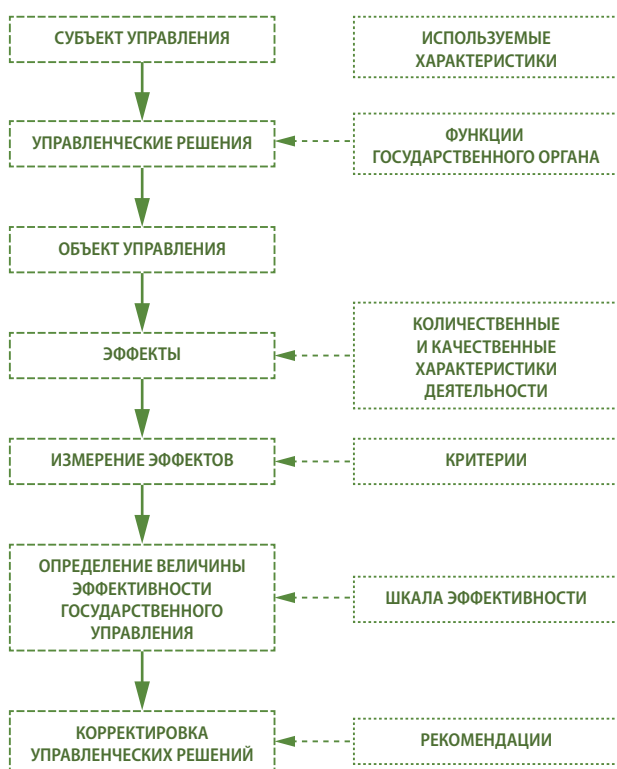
СУБЪЕКТ УПРАВЛЕНИЯ

ИСПОЛЬЗУЕМЫЕ ХАРАКТЕРИСТИКИ

УПРАВЛЕНЧЕСКИЕ РЕШЕНИЯ

ФУНКЦИИ ГОСУДАРСТВЕННОГО ОРГАНА

ОБЪЕКТ УПРАВЛЕНИЯ

ЭФФЕКТЫ

КОЛИЧЕСТВЕННЫЕ И КАЧЕСТВЕННЫЕ ХАРАКТЕРИСТИКИ ДЕЯТЕЛЬНОСТИ

ИЗМЕРЕНИЕ ЭФФЕКТОВ

КРИТЕРИИ

ОПРЕДЕЛЕНИЕ ВЕЛИЧИНЫ ЭФФЕКТИВНОСТИ ГОСУДАРСТВЕННОГО УПРАВЛЕНИЯ

ШКАЛА ЭФФЕКТИВНОСТИ

КОРРЕКТИРОВКА УПРАВЛЕНЧЕСКИХ РЕШЕНИЙ

РЕКОМЕНДАЦИИ